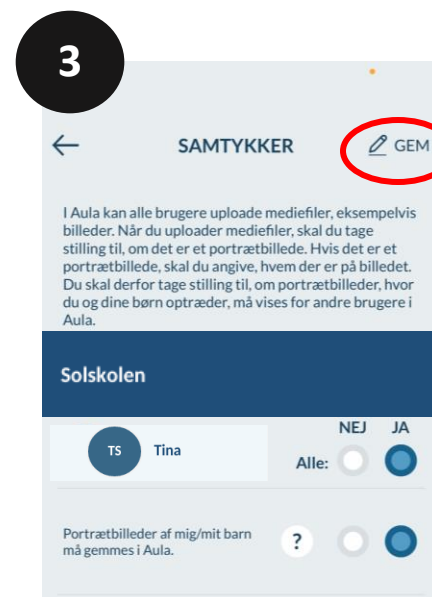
3

SAMTYKKER

GEM

I Aula kan alle brugere uploade mediefiler, eksempelvis billeder. Når du uploader mediefiler, skal du tage stilling til, om det er et portrætbillede. Hvis det er et portrætbillede, skal du angive, hvem der er på billedet. Du skal derfor tage stilling til, om portrætbilleder, hvor du og dine børn optræder, må vises for andre brugere i Aula.

Solskolen

NEJ JA

TS Tina

Alle:

Portrætbilleder af mig/mit barn må gemmes i Aula.

?